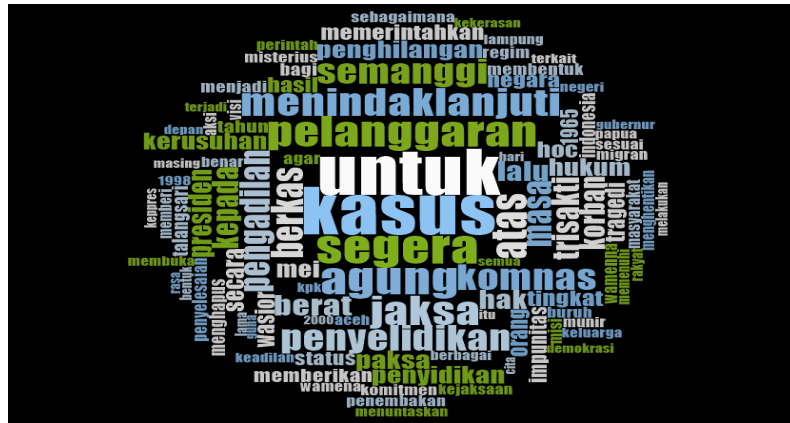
sebagaimana
kekerasan
perintah
memerintahkan
lampung
penghilangan
regim
misterius
terkait
semanggi
membentuk
bagi
menjadi
hasil
negara
negeri
menindaklanjuti
terjadi
visi
gubernur
aksi
tahun
pelanggaran
indonesia
depan
papua
1965
kerusuhan
benar
hoc
sesuai
agar
masing
lalu
migran
hari
untuk
hukum
1998
pengadilan
presiden
kepada
berkas
tragedi
memberi
kasus
trisakti
masyarakat
menghentikan
korban
kongres
talangsari
atas
melakukan
masa
segera
membuka
wamena
rasa
menindi
rakyat
semua
agung
komnas
mei
secara
bentuk
kpk
tingkat
jaksa
hak
berat
penyelesaian
menghapus
jalan
wasior
buruh
2000
aceh
itu
penyelidikan
misi
munir
impunitas
orang
keluarga
paksa
status
keadilan
penyidikan
cita
demokrasi
memberikan
berbagai
wamena
komitmen
kejaksaan
penembakan
menuntaskan